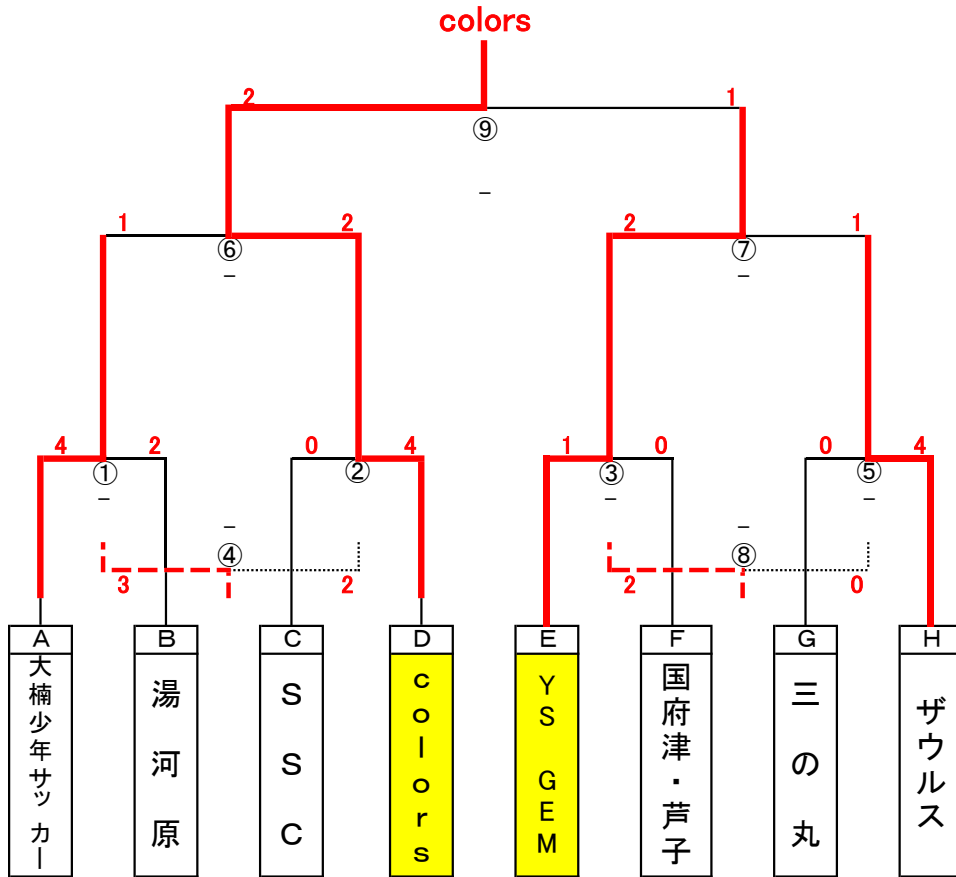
colors

2 1
⑨
–

1 2 2 1
⑥ ⑦
– –

4 2 0 4 1 0 0 4
① ② ③ ⑤
– – – –

– –
④ ⑧
3 2 2 0

| A | B | C | D | E | F | G | H |
|---|---|---|---|---|---|---|---|
| 大楠少年サッカー | 湯河原 | SSC | colors | YS GEM | 国府津・芦子 | 三の丸 | ザウルス |